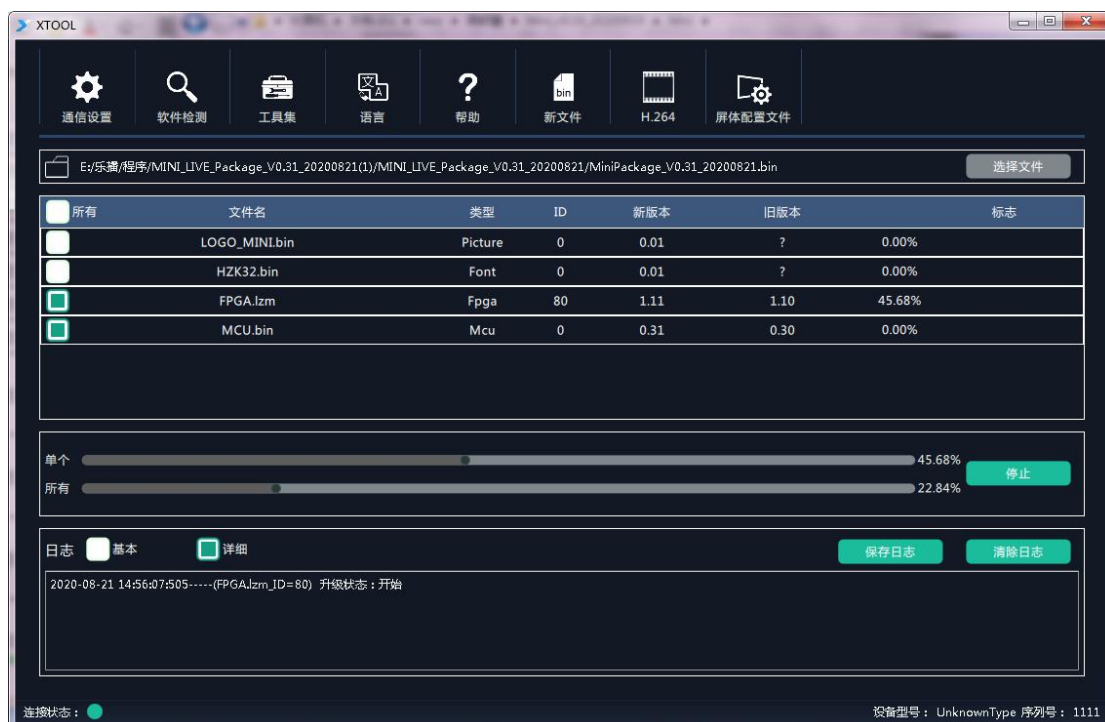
XTOOL

通信设置 软件检测 工具集 语言 帮助 新文件 H.264 屏体配置文件

E:/乐播/程序/MINI_LIVE_Package_V0.31_20200821(1)/MINI_LIVE_Package_V0.31_20200821/MiniPackage_V0.31_20200821.bin

选择文件

| 所有 | 文件名 | 类型 | ID | 新版本 | 旧版本 | | 标志 |
|---|---|---|---|---|---|---|---|
| | LOGO_MINI.bin | Picture | 0 | 0.01 | ? | 0.00% | |
| | HZK32.bin | Font | 0 | 0.01 | ? | 0.00% | |
| | FPGA.lzm | Fpga | 80 | 1.11 | 1.10 | 45.68% | |
| | MCU.bin | Mcu | 0 | 0.31 | 0.30 | 0.00% | |

单个 45.68%
所有 22.84%
停止

日志 基本 详细 保存日志 清除日志

2020-08-21 14:56:07:505-----(FPGA.lzm_ID=80) 升级状态：开始

连接状态：

设备型号： UnknownType 序列号： 1111